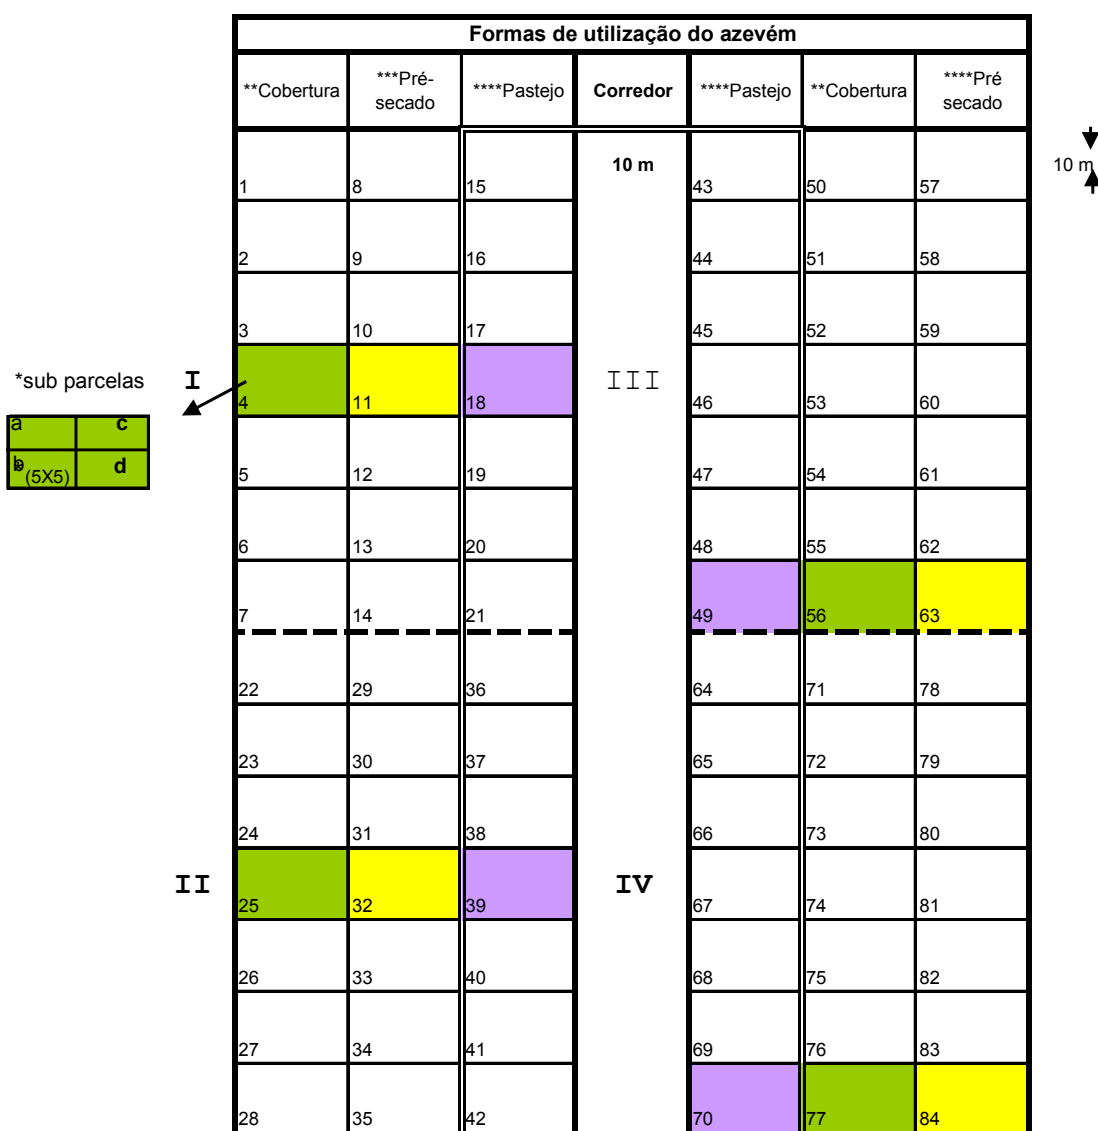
*sub parcelas

| a | c |
|---|---|
| b (5X5) | d |

I

II

III

IV

Formas de utilização do azevém

| **Cobertura | ***Pré-secado | ****Pastejo | Corredor | ****Pastejo | **Cobertura | ****Pré secado |
|---|---|---|---|---|---|---|
| 1 | 8 | 15 | 10 m | 43 | 50 | 57 |
| 2 | 9 | 16 | | 44 | 51 | 58 |
| 3 | 10 | 17 | | 45 | 52 | 59 |
| 4 | 11 | 18 | III | 46 | 53 | 60 |
| 5 | 12 | 19 | | 47 | 54 | 61 |
| 6 | 13 | 20 | | 48 | 55 | 62 |
| 7 | 14 | 21 | | 49 | 56 | 63 |
| 22 | 29 | 36 | | 64 | 71 | 78 |
| 23 | 30 | 37 | | 65 | 72 | 79 |
| 24 | 31 | 38 | | 66 | 73 | 80 |
| 25 | 32 | 39 | IV | 67 | 74 | 81 |
| 26 | 33 | 40 | | 68 | 75 | 82 |
| 27 | 34 | 41 | | 69 | 76 | 83 |
| 28 | 35 | 42 | | 70 | 77 | 84 |

10 m